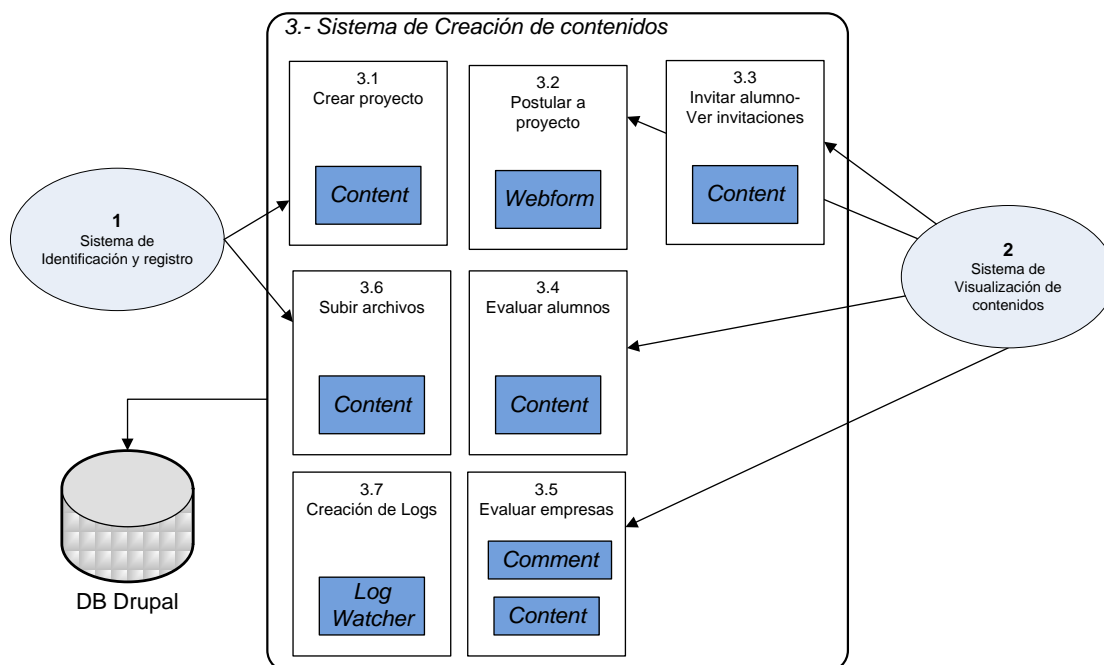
3.- Sistema de Creación de contenidos

3.1
Crear proyecto

Content

3.2
Postular a proyecto

Webform

3.3
Invitar alumno-
Ver invitaciones

Content

1
Sistema de Identificación y registro

2
Sistema de Visualización de contenidos

3.6
Subir archivos

Content

3.4
Evaluar alumnos

Content

3.7
Creación de Logs

Log Watcher

3.5
Evaluar empresas

Comment

Content

DB Drupal